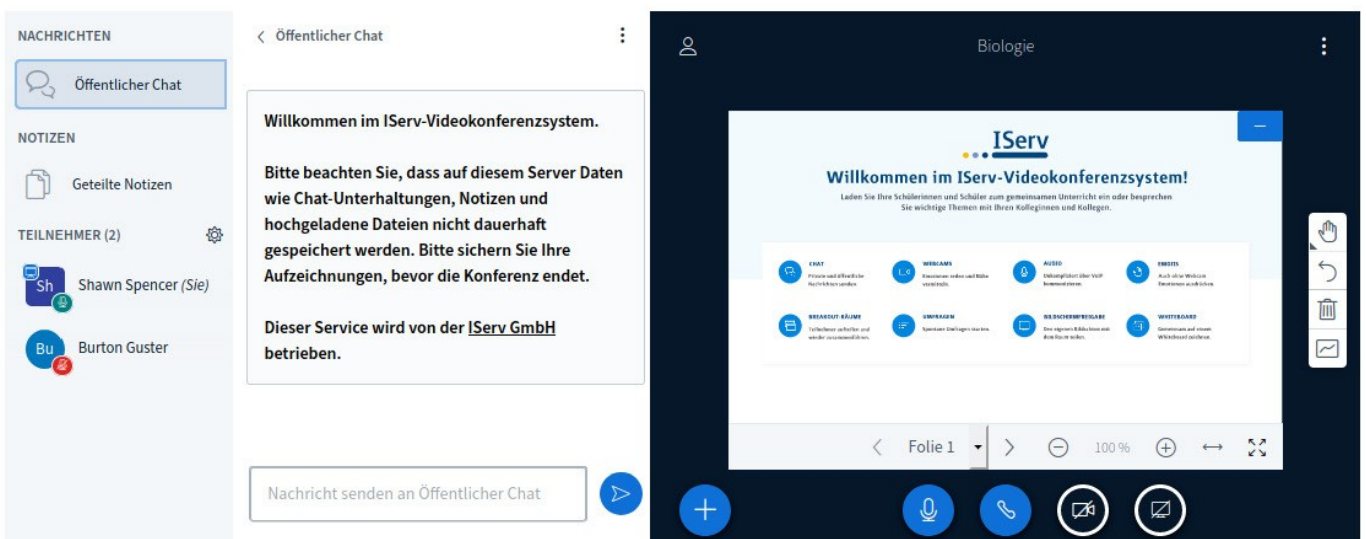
NACHRICHTEN

Öffentlicher Chat

NOTIZEN

Geteilte Notizen

TEILNEHMER (2)

Sh Shawn Spencer (Sie)

Bu Burton Guster

< Öffentlicher Chat

Willkommen im IServ-Videokonferenzsystem.

Bitte beachten Sie, dass auf diesem Server Daten wie Chat-Unterhaltungen, Notizen und hochgeladene Dateien nicht dauerhaft gespeichert werden. Bitte sichern Sie Ihre Aufzeichnungen, bevor die Konferenz endet.

Dieser Service wird von der IServ GmbH betrieben.

Nachricht senden an Öffentlicher Chat

Biologie

IServ

Willkommen im IServ-Videokonferenzsystem!

Laden Sie Ihre Schülerinnen und Schüler zum gemeinsamen Unterricht ein oder besprechen Sie wichtige Themen mit Ihren Kolleginnen und Kollegen.

CHAT
Private und öffentliche Nachrichten senden.

WEBCAMS
Einander sehen und Bilder verteilen.

AUDIO
Unkompliziert über VoIP kommunizieren.

EMOJIS
Auch ohne Webcam Emotionen ausdrücken.

BREAKOUT-RÄUME
Teilnehmer aufteilen und wieder zusammenführen.

UMFRAGEN
Spontane Umfragen starten.

BILDSCHIRMFREIGABE
Den eigenen Bildschirm mit dem Raum teilen.

WHITEBOARD
Gemeinsam auf einem Whiteboard zeichnen.

Folie 1

100 %